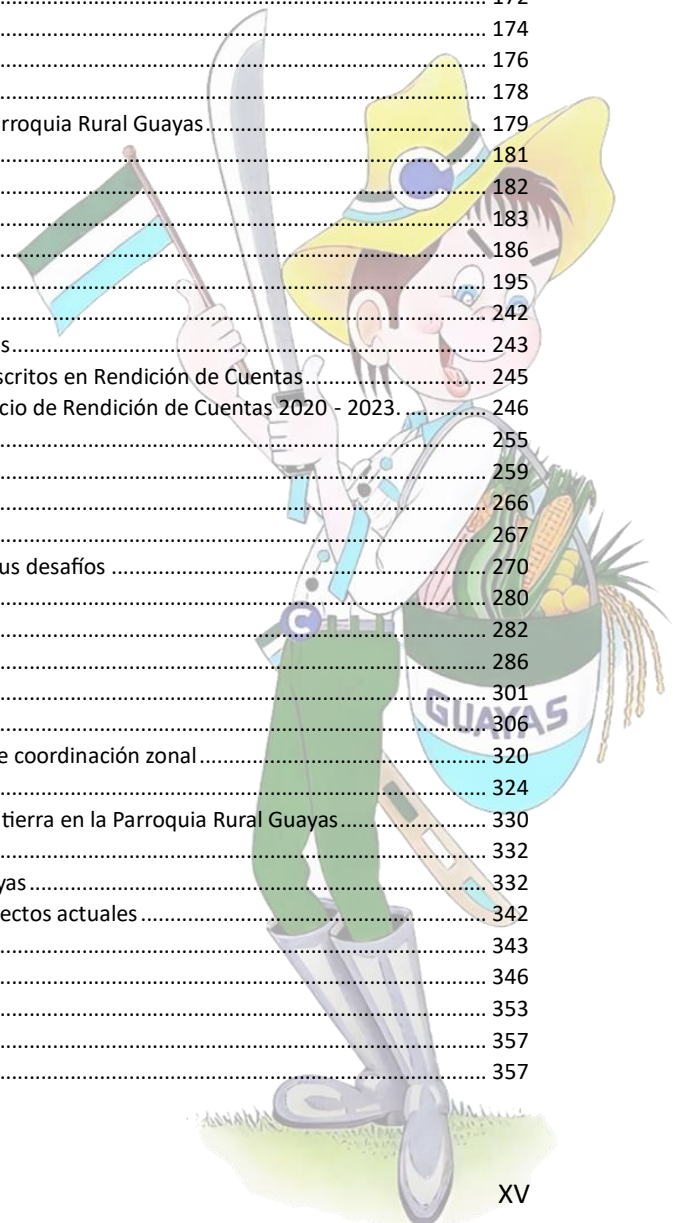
174
176
178
rroquia Rural Guayas 179
181
182
183
186
195
242
s 243
scritos en Rendición de Cuentas 245
cio de Rendición de Cuentas 2020 - 2023. 246
255
259
266
267
us desafíos 270
280
282
286
301
306
e coordinación zonal 320
324
tierra en la Parroquia Rural Guayas 330
332
yas 332
ectos actuales 342
343
346
353
357
357

GUAYAS

XV